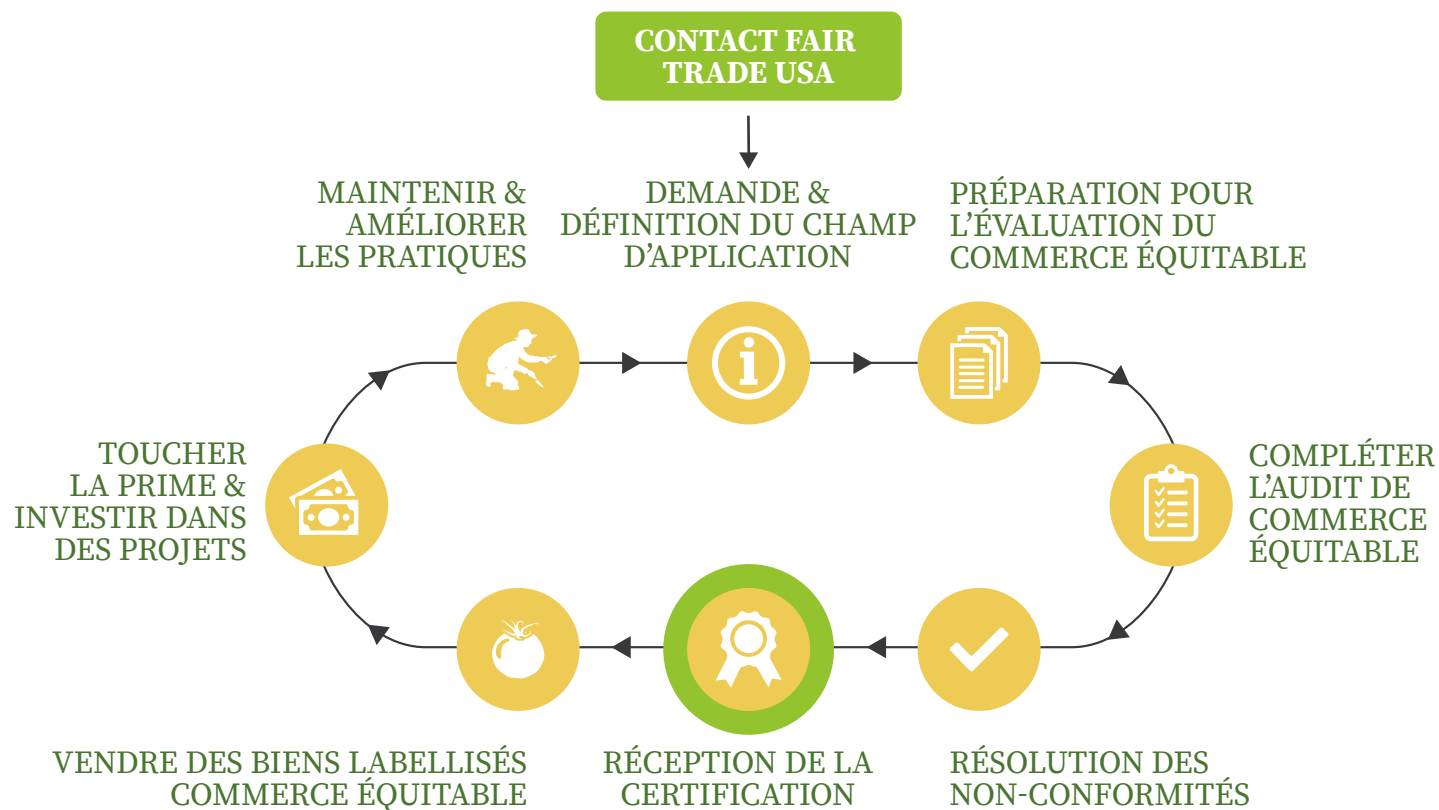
CONTACT FAIR TRADE USA

MAINTENIR & AMÉLIORER LES PRATIQUES

DEMANDE & DÉFINITION DU CHAMP D'APPLICATION

PRÉPARATION POUR L'ÉVALUATION DU COMMERCE ÉQUITABLE

TOUCHER LA PRIME & INVESTIR DANS DES PROJETS

COMPLÉTER L'AUDIT DE COMMERCE ÉQUITABLE

VENDRE DES BIENS LABELLISÉS COMMERCE ÉQUITABLE

RÉCEPTION DE LA CERTIFICATION

RÉSOLUTION DES NON-CONFORMITÉS